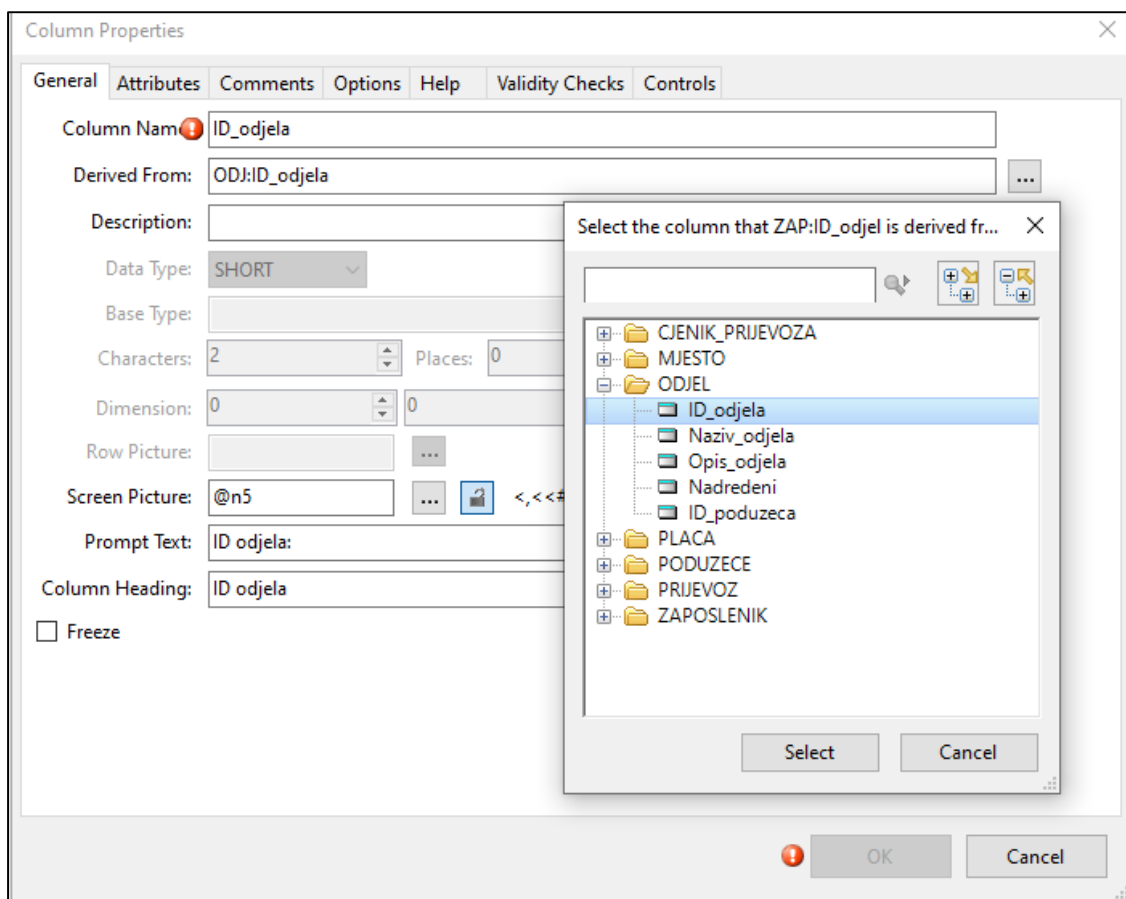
Column Properties

General | Attributes | Comments | Options | Help | Validity Checks | Controls

Column Nam ID_odjela
Derived From: ODJ:ID_odjela ...
Description:
Data Type: SHORT
Base Type:
Characters: 2 Places: 0
Dimension: 0 0
Row Picture: ...
Screen Picture: @n5 ... <,<<#
Prompt Text: ID odjela:
Column Heading: ID odjela
Freeze

Select the column that ZAP:ID_odjel is derived fr...

CJENIK_PRIJEVOZA
MJESTO
ODJEL
ID_odjela
Naziv_odjela
Opis_odjela
Nadredeni
ID_poduzeca
PLACA
PODUZECE
PRIJEVOZ
ZAPOSLENIK

Select Cancel

OK Cancel